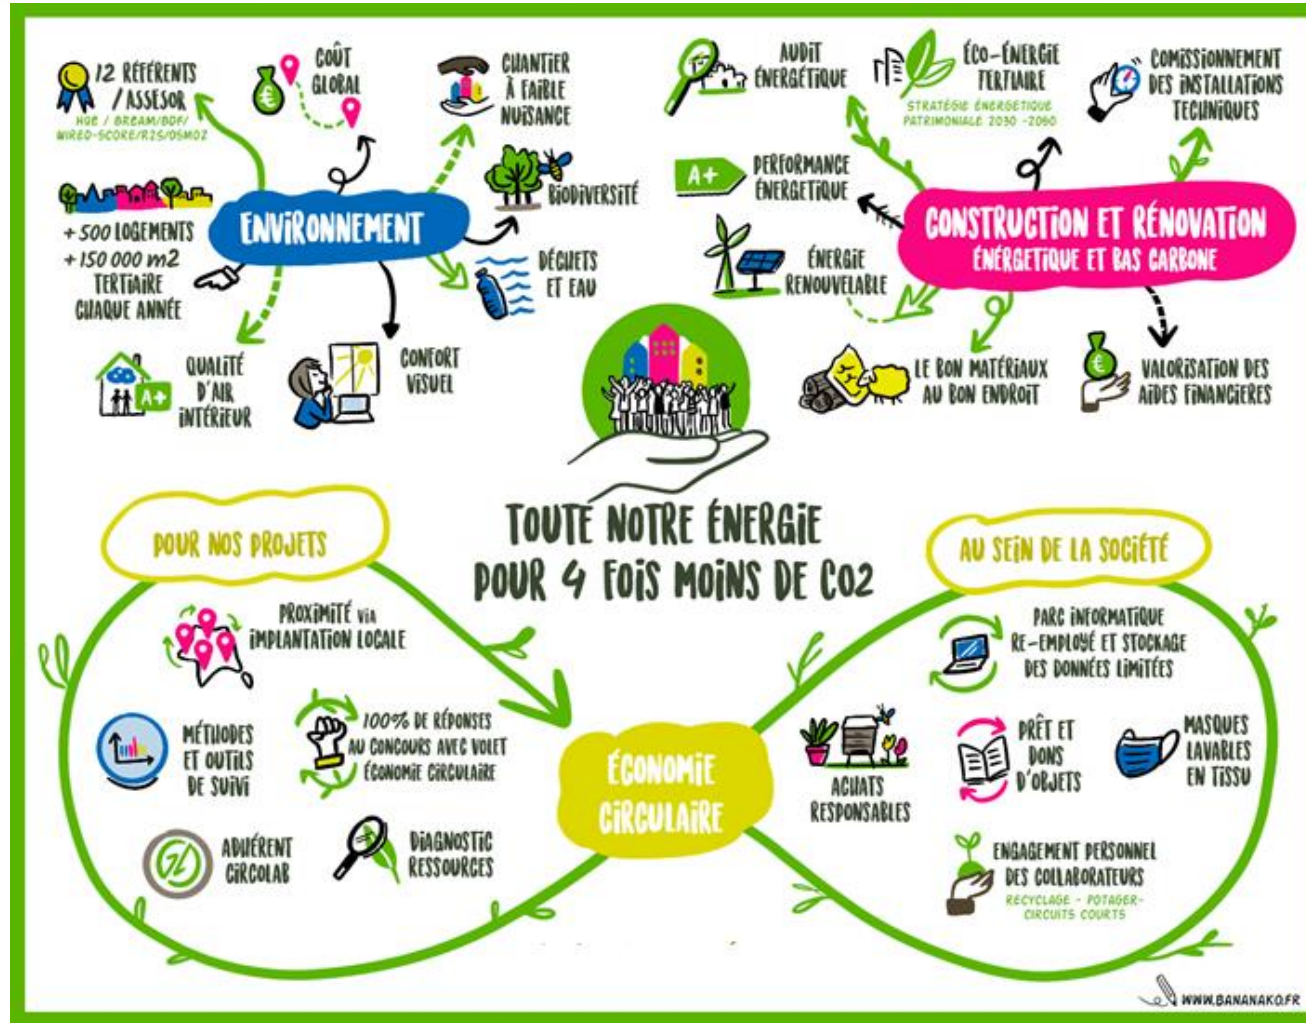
12 RÉFÉRENTS / ASSESOR
HQE / BREAM/BDF/ WIRED-SCORE/R2S/OSMOZ

COÛT GLOBAL

CHANTIER À FAIBLE NUISANCE

AUDIT ÉNERGÉTIQUE

ÉCO-ÉNERGIE TERTIAIRE
STRATÉGIE ÉNERGÉTIQUE PATRIMONIALE 2030 -2050

COMISSIONNEMENT DES INSTALLATIONS TECHNIQUES

BIODIVERSITÉ

A+

PERFORMANCE ÉNERGÉTIQUE

ENVIRONNEMENT

CONSTRUCTION ET RÉNOVATION
ÉNERGÉTIQUE ET BAS CARBONE

+500 LOGEMENTS
+150 000 m2 TERTIAIRE CHAQUE ANNÉE

DÉCHETS ET EAU

ÉNERGIE RENOUVELABLE

QUALITÉ D'AIR INTÉRIEUR

A+

CONFORT VISUEL

LE BON MATÉRIAUX AU BON ENDROIT

VALORISATION DES AIDES FINANCIÈRES

TOUTE NOTRE ÉNERGIE POUR 4 FOIS MOINS DE CO2

POUR NOS PROJETS

AU SEIN DE LA SOCIÉTÉ

PROXIMITÉ VIA IMPLANTATION LOCALE

PARC INFORMATIQUE RE-EMPLOYÉ ET STOCKAGE DES DONNÉES LIMITÉES

MÉTHODES ET OUTILS DE SUIVI

100% DE RÉPONSES AU CONCOURS AVEC VOLET ÉCONOMIE CIRCULAIRE

ÉCONOMIE CIRCULAIRE

ACHATS RESPONSABLES

PRÊT ET DONS D'OBJETS

MASQUES LAVABLES EN TISSU

ADHÉRENT CIRCOLAB

DIAGNOSTIC RESSOURCES

ENGAGEMENT PERSONNEL DES COLLABORATEURS
RECYCLAGE - POTAGER- CIRCUITS COURTS

WWW.BANANAKO.FR